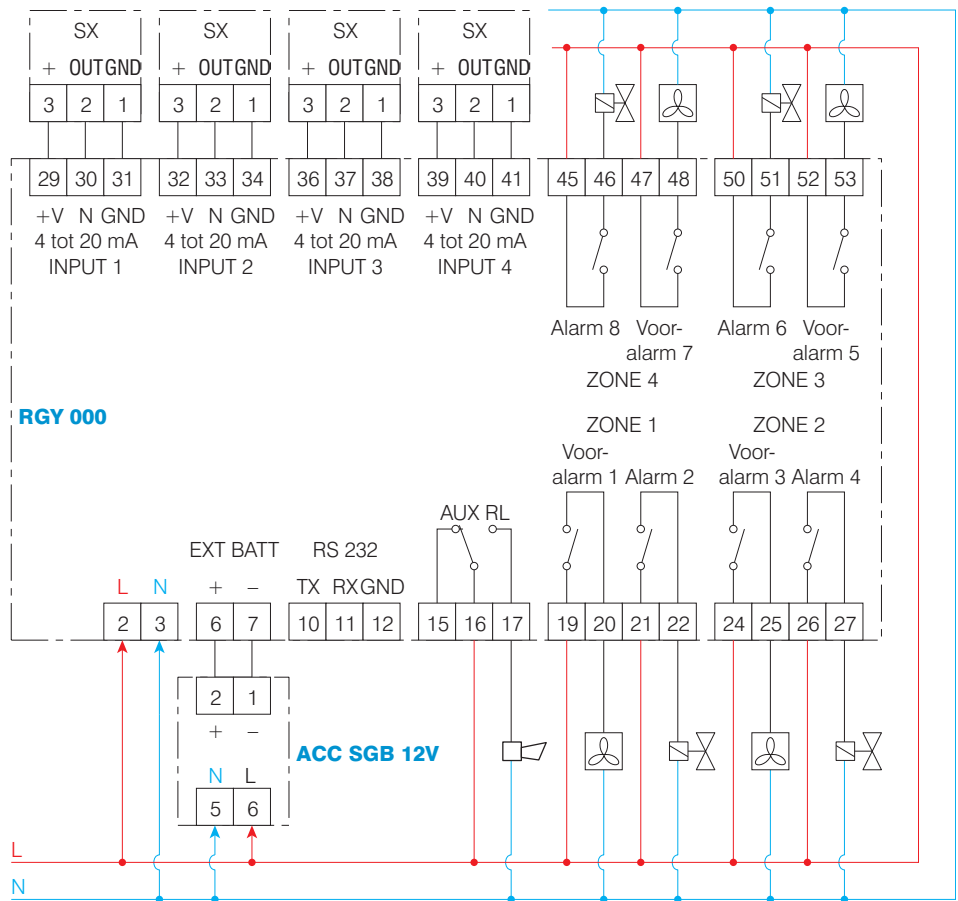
SX
+ OUT GND
3 2 1

SX
+ OUT GND
3 2 1

SX
+ OUT GND
3 2 1

SX
+ OUT GND
3 2 1

29 30 31
+V N GND
4 tot 20 mA
INPUT 1

32 33 34
+V N GND
4 tot 20 mA
INPUT 2

36 37 38
+V N GND
4 tot 20 mA
INPUT 3

39 40 41
+V N GND
4 tot 20 mA
INPUT 4

45 46 47 48
Alarm 8 Vooralarm 7
ZONE 4

50 51 52 53
Alarm 6 Vooralarm 5
ZONE 3

RGY 000

ZONE 1
Vooralarm 1 Alarm 2

ZONE 2
Vooralarm 3 Alarm 4

AUX RL

EXT BATT
RS 232

L N
2 3

+ –
6 7

TX RX GND
10 11 12

15 16 17

19 20 21 22

24 25 26 27

2 1
+ –

ACC SGB 12V

N L
5 6

L
N